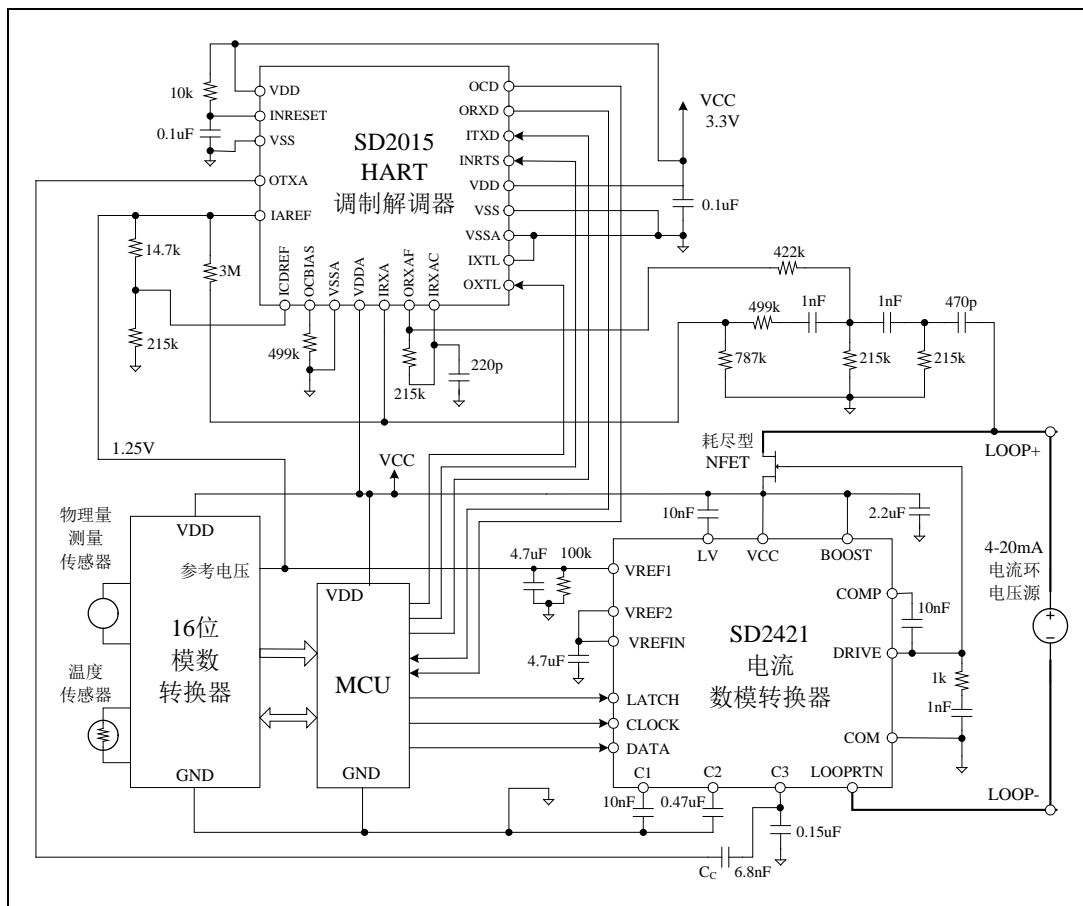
VDD
INRESET
VSS
OTXA
IAREF
10k
0.1uF
SD2015
HART
调制解调器
OCD
ORXD
ITXD
INRTS
VDD
VSS
VSSA
IXTL
OXTL
VCC
3.3V
0.1uF
14.7k
3M
215k
ICDREF
OCBIAS
VSSA
VDDA
IRXA
ORXAF
IRXAC
499k
215k
220p
422k
499k
1nF
1nF
470p
787k
215k
215k
1.25V
VCC
耗尽型
NFET
LOOP+
物理量
测量
传感器
VDD
参考电压
16位
模数
转换器
温度
传感器
GND
VDD
MCU
GND
10nF
2.2uF
4.7uF
100k
LV
VCC
BOOST
VREF1
VREF2
VREFIN
4.7uF
SD2421
电流
数模转换器
COMP
10nF
DRIVE
1k
1nF
COM
LATCH
CLOCK
DATA
C1
C2
C3
LOOPRTN
10nF
0.47uF
0.15uF
4-20mA
电流环
电压源
+
-
LOOP-
$C_C$
6.8nF